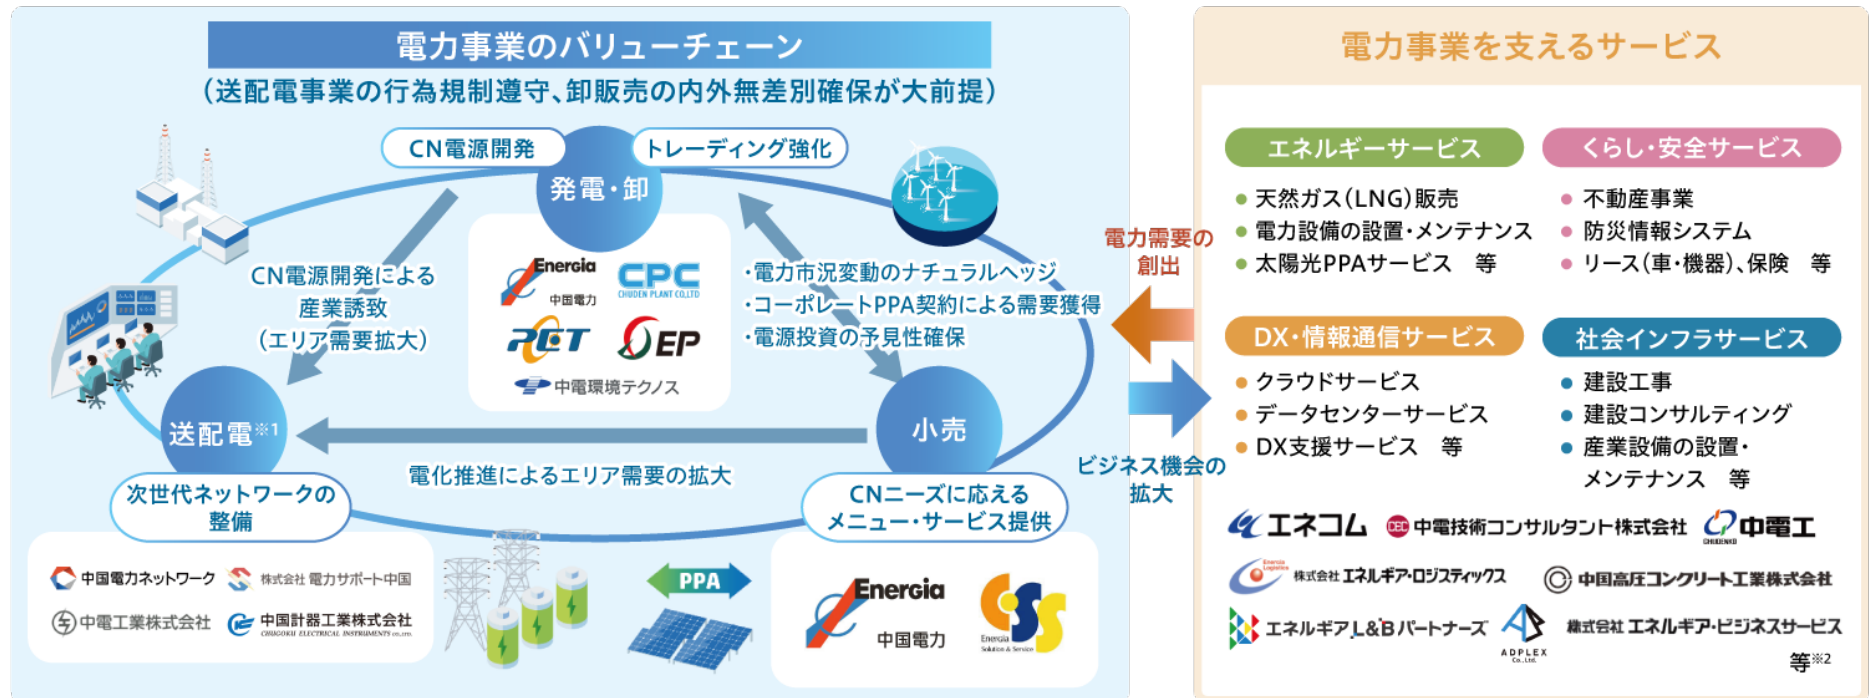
電力事業のバリューチェーン
（送配電事業の行為規制遵守、卸販売の内外無差別確保が大前提）

CN電源開発
トレーディング強化
発電・卸

Energia 中国電力
CPC CHUDEN PLANT CO.,LTD
PCT
EP
中電環境テクノス

CN電源開発による産業誘致（エリア需要拡大）

・電力市況変動のナチュラルヘッジ
・コーポレートPPA契約による需要獲得
・電源投資の予見性確保

送配電※1
小売

電化推進によるエリア需要の拡大

次世代ネットワークの整備
CNニーズに応えるメニュー・サービス提供

中国電力ネットワーク
株式会社 電力サポート中国
中電工業株式会社
中国計器工業株式会社 CHUGOKU ELECTRICAL INSTRUMENTS CO.,LTD.

PPA

Energia 中国電力
Energia Solution & Service

電力需要の創出
ビジネス機会の拡大

電力事業を支えるサービス

エネルギーサービス
● 天然ガス（LNG）販売
● 電力設備の設置・メンテナンス
● 太陽光PPAサービス　等

くらし・安全サービス
● 不動産事業
● 防災情報システム
● リース（車・機器）、保険　等

DX・情報通信サービス
● クラウドサービス
● データセンターサービス
● DX支援サービス　等

社会インフラサービス
● 建設工事
● 建設コンサルティング
● 産業設備の設置・メンテナンス　等

エネコム
中電技術コンサルタント株式会社
中電工 CHUDENKO
株式会社 エネルギア・ロジスティックス
中国高圧コンクリート工業株式会社
エネルギアL&Bパートナーズ
ADPLEX Co.,Ltd.
株式会社 エネルギア・ビジネスサービス
等※2